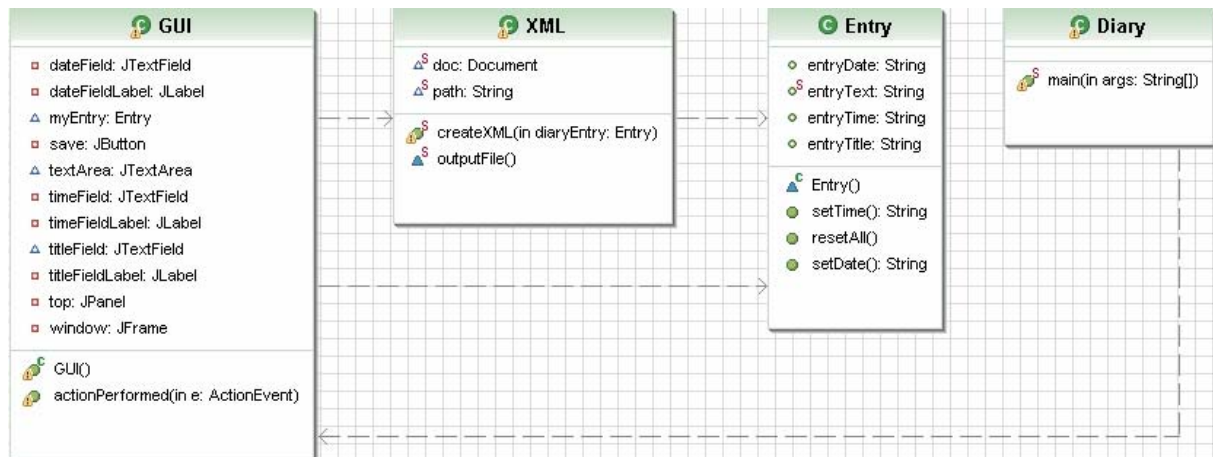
GUI

dateField: JTextField
dateFieldLabel: JLabel
myEntry: Entry
save: JButton
textArea: JTextArea
timeField: JTextField
timeFieldLabel: JLabel
titleField: JTextField
titleFieldLabel: JLabel
top: JPanel
window: JFrame

C GUI()
actionPerformed(in e: ActionEvent)

XML

S doc: Document
S path: String

S createXML(in diaryEntry: Entry)
S outputFile()

Entry

entryDate: String
S entryText: String
entryTime: String
entryTitle: String

C Entry()
setTime(): String
resetAll()
setDate(): String

Diary

S main(in args: String[])